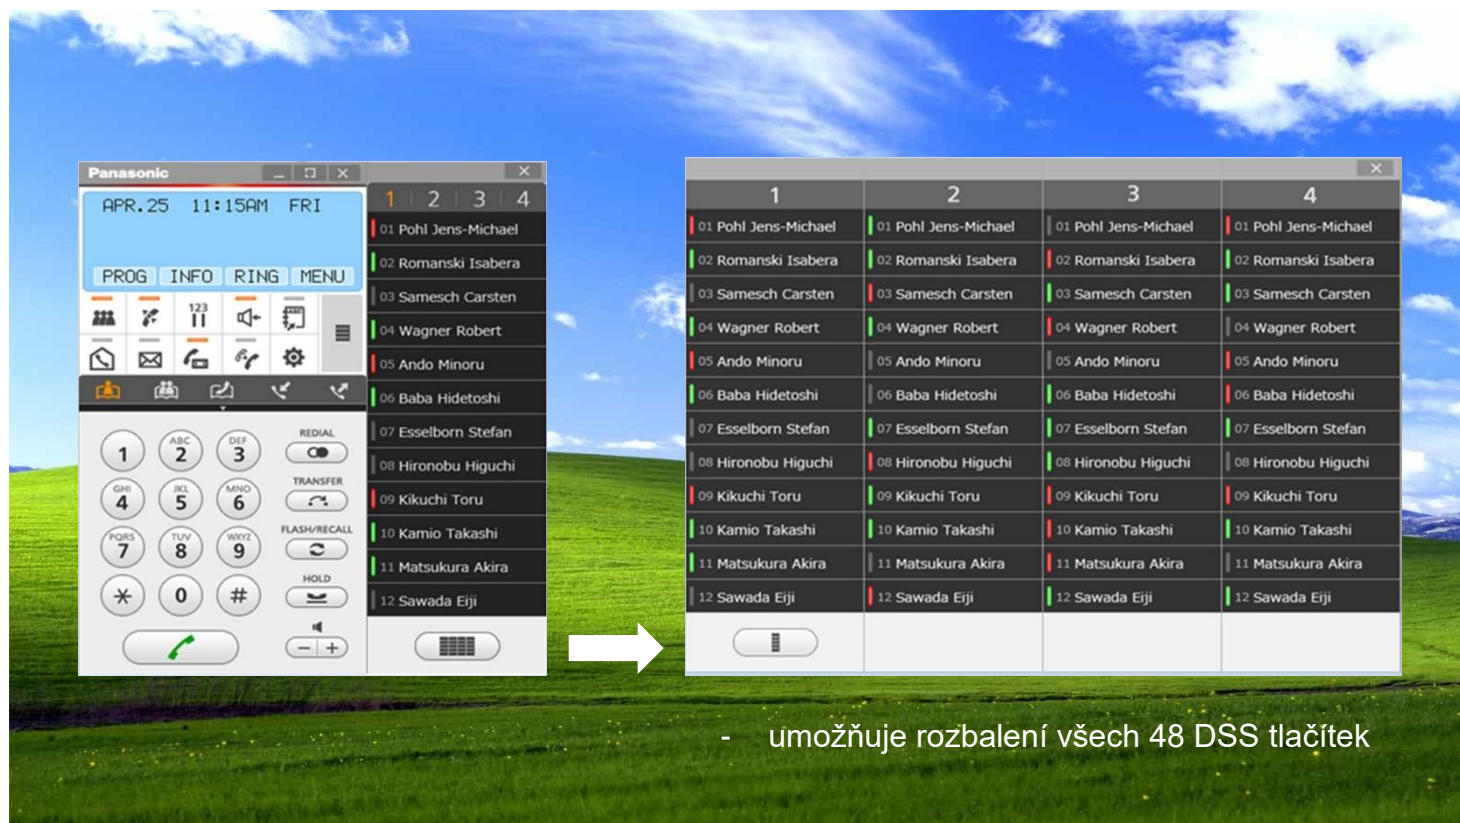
Panasonic

APR.25 11:15AM FRI

PROG INFO RING MENU

123

1 2 ABC 3 DEF
4 GHI 5 JKL 6 MNO
7 PQRS 8 TUV 9 WXYZ
✱ 0 #

REDIAL
TRANSFER
FLASH/RECALL
HOLD

1 2 3 4
01 Pohl Jens-Michael
02 Romanski Isabera
03 Samesch Carsten
04 Wagner Robert
05 Ando Minoru
06 Baba Hidetoshi
07 Esselborn Stefan
08 Hironobu Higuchi
09 Kikuchi Toru
10 Kamio Takashi
11 Matsukura Akira
12 Sawada Eiji

| 1 | 2 | 3 | 4 |
|---|---|---|---|
| 01 Pohl Jens-Michael | 01 Pohl Jens-Michael | 01 Pohl Jens-Michael | 01 Pohl Jens-Michael |
| 02 Romanski Isabera | 02 Romanski Isabera | 02 Romanski Isabera | 02 Romanski Isabera |
| 03 Samesch Carsten | 03 Samesch Carsten | 03 Samesch Carsten | 03 Samesch Carsten |
| 04 Wagner Robert | 04 Wagner Robert | 04 Wagner Robert | 04 Wagner Robert |
| 05 Ando Minoru | 05 Ando Minoru | 05 Ando Minoru | 05 Ando Minoru |
| 06 Baba Hidetoshi | 06 Baba Hidetoshi | 06 Baba Hidetoshi | 06 Baba Hidetoshi |
| 07 Esselborn Stefan | 07 Esselborn Stefan | 07 Esselborn Stefan | 07 Esselborn Stefan |
| 08 Hironobu Higuchi | 08 Hironobu Higuchi | 08 Hironobu Higuchi | 08 Hironobu Higuchi |
| 09 Kikuchi Toru | 09 Kikuchi Toru | 09 Kikuchi Toru | 09 Kikuchi Toru |
| 10 Kamio Takashi | 10 Kamio Takashi | 10 Kamio Takashi | 10 Kamio Takashi |
| 11 Matsukura Akira | 11 Matsukura Akira | 11 Matsukura Akira | 11 Matsukura Akira |
| 12 Sawada Eiji | 12 Sawada Eiji | 12 Sawada Eiji | 12 Sawada Eiji |

- umožňuje rozbalení všech 48 DSS tlačítek